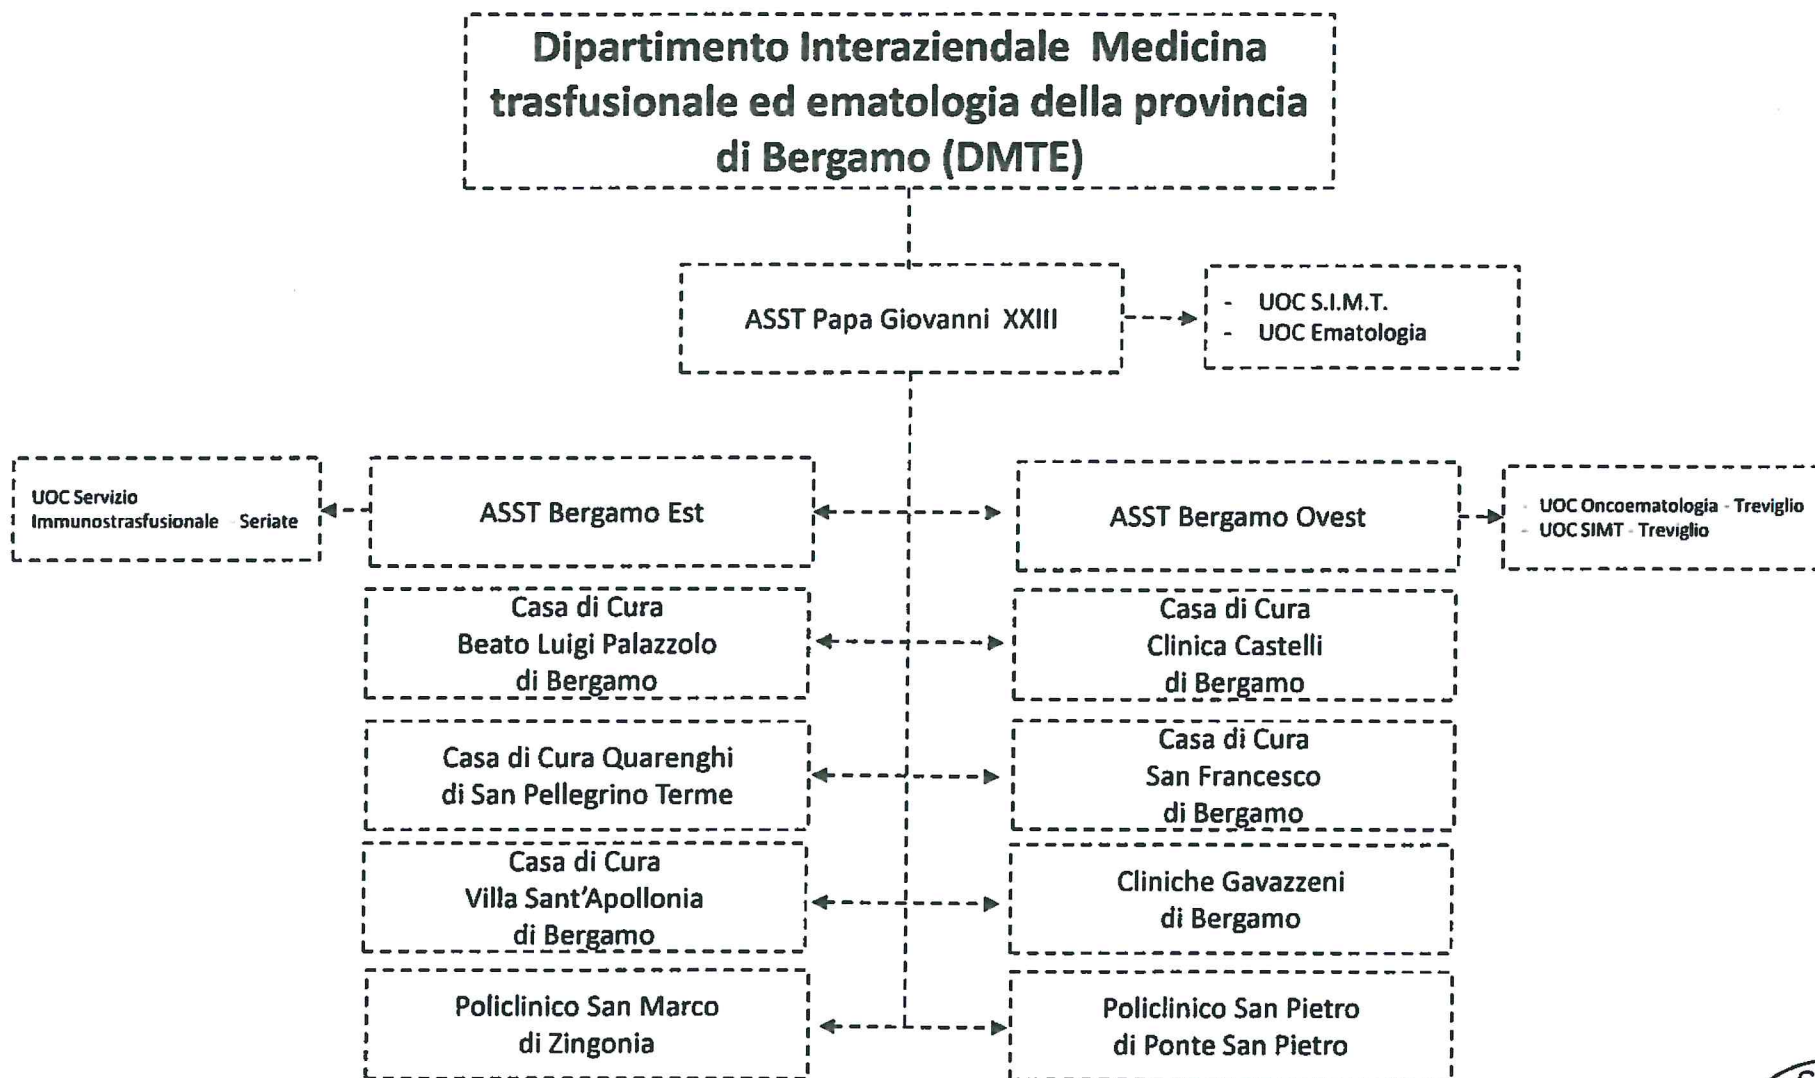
Dipartimento Interaziendale Medicina trasfusionale ed ematologia della provincia di Bergamo (DMTE)

ASST Papa Giovanni XXIII

- UOC S.I.M.T.
- UOC Ematologia

UOC Servizio Immunostrasfusionale Seriate

ASST Bergamo Est

ASST Bergamo Ovest

- UOC Oncoematologia - Treviglio
- UOC SIMT - Treviglio

Casa di Cura
Beato Luigi Palazzolo
di Bergamo

Casa di Cura
Clinica Castelli
di Bergamo

Casa di Cura Quarenghi
di San Pellegrino Terme

Casa di Cura
San Francesco
di Bergamo

Casa di Cura
Villa Sant'Apollonia
di Bergamo

Cliniche Gavazzeni
di Bergamo

Policlinico San Marco
di Zingonia

Policlinico San Pietro
di Ponte San Pietro